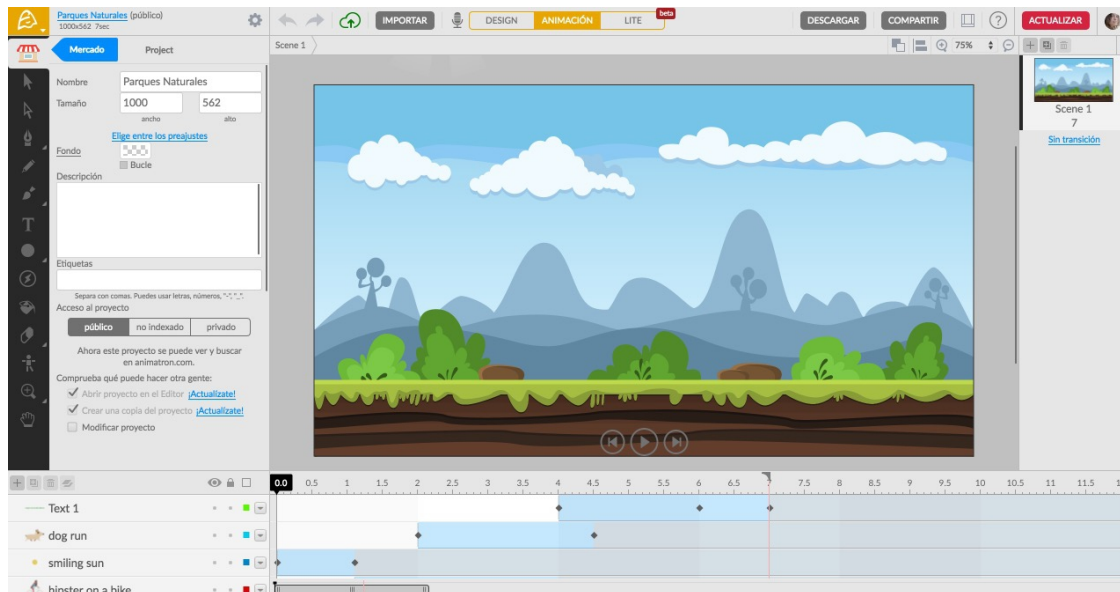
Parques Naturales (público)
1000x562 7sec

IMPORTAR
DESIGN
ANIMACIÓN
LITE
beta
DESCARGAR
COMPARTIR
?
ACTUALIZAR

Mercado
Project

Nombre
Parques Naturales
Tamaño
1000
562
ancho
alto
Elige entre los preajustes
Fondo
Bucle
Descripción

Etiquetas

Separa con comas. Puedes usar letras, números, "-", "_".
Acceso al proyecto
público
no indexado
privado
Ahora este proyecto se puede ver y buscar en animatron.com.
Comprueba qué puede hacer otra gente:
Abrir proyecto en el Editor ¡Actualízate!
Crear una copia del proyecto ¡Actualízate!
Modificar proyecto

Scene 1
75%

Scene 1
7
Sin transición

0.0 0.5 1 1.5 2 2.5 3 3.5 4 4.5 5 5.5 6 6.5 7 7.5 8 8.5 9 9.5 10 10.5 11 11.5
Text 1
dog run
smiling sun
hipster on a bike